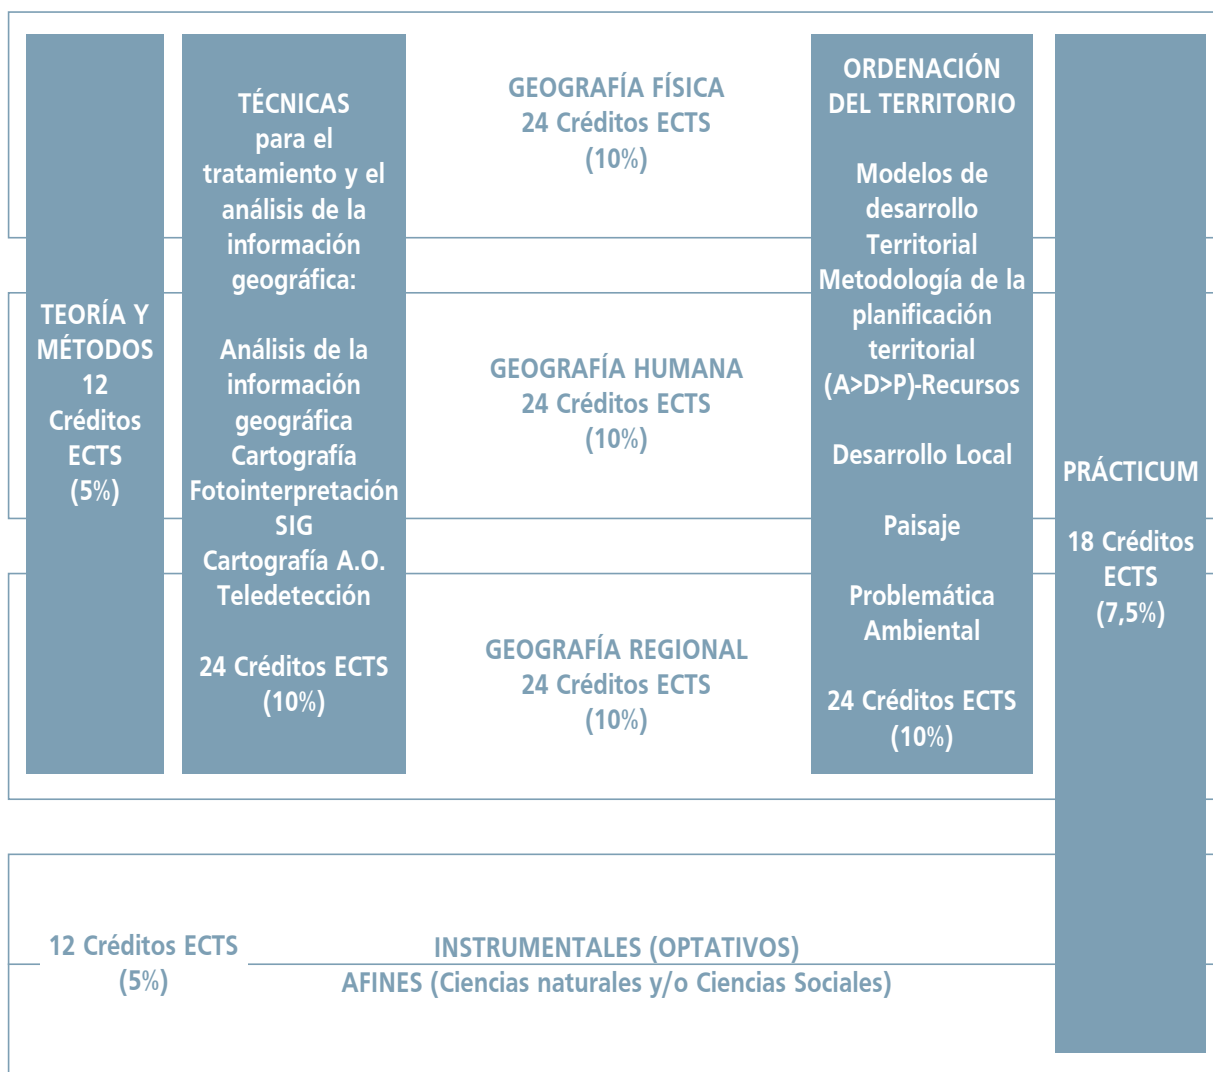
TEORÍA Y MÉTODOS
12 Créditos ECTS
(5%)

TÉCNICAS para el tratamiento y el análisis de la información geográfica:

Análisis de la información geográfica
Cartografía
Fotointerpretación
SIG
Cartografía A.O.
Teledetección

24 Créditos ECTS
(10%)

GEOGRAFÍA FÍSICA
24 Créditos ECTS
(10%)

GEOGRAFÍA HUMANA
24 Créditos ECTS
(10%)

GEOGRAFÍA REGIONAL
24 Créditos ECTS
(10%)

ORDENACIÓN DEL TERRITORIO

Modelos de desarrollo Territorial
Metodología de la planificación territorial
(A>D>P)-Recursos

Desarrollo Local

Paisaje

Problemática Ambiental

24 Créditos ECTS
(10%)

PRÁCTICUM

18 Créditos ECTS
(7,5%)

12 Créditos ECTS
(5%)

INSTRUMENTALES (OPTATIVOS)
AFINES (Ciencias naturales y/o Ciencias Sociales)